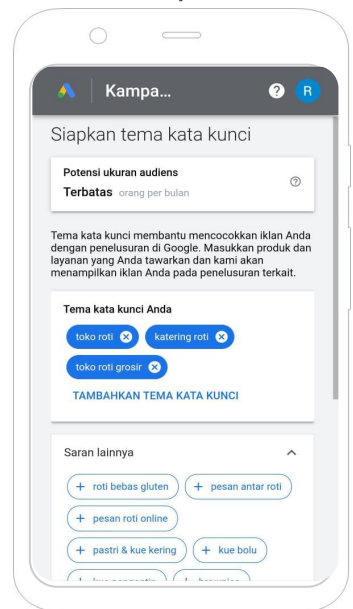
Kampa...

R

Siapkan tema kata kunci

Potensi ukuran audiens

Terbatas orang per bulan

Tema kata kunci membantu mencocokkan iklan Anda dengan penelusuran di Google. Masukkan produk dan layanan yang Anda tawarkan dan kami akan menampilkan iklan Anda pada penelusuran terkait.

Tema kata kunci Anda

toko roti

katering roti

toko roti grosir

TAMBAHKAN TEMA KATA KUNCI

Saran lainnya

+ roti bebas gluten

+ pesan antar roti

+ pesan roti online

+ pastri & kue kering

+ kue bolu

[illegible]

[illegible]